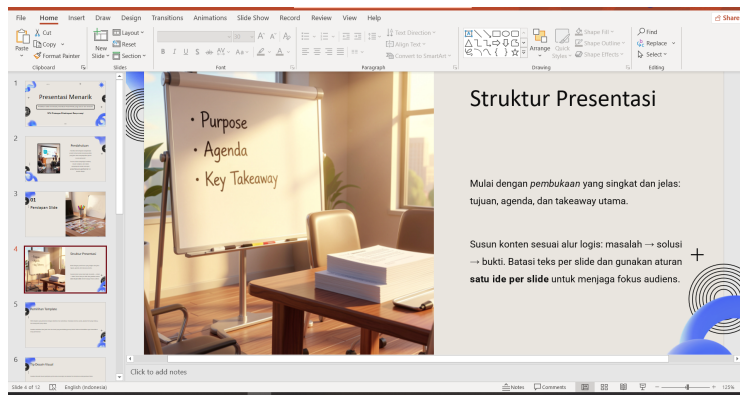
File Home Insert Draw Design Transitions Animations Slide Show Record Review View Help

Share

Paste Cut Copy Format Painter
Clipboard

New Slide Layout Reset Section
Slides

Font

Text Direction Align Text Convert to SmartArt
Paragraph

Arrange Quick Styles Shape Fill Shape Outline Shape Effects
Drawing

Find Replace Select
Editing

1 Presentasi Menarik
2 Pendahuluan
3 01 Persiapan Slide
4 Struktur Presentasi
5 Storytelling Sederhana
6 Tips Desain Visual

• Purpose
• Agenda
• Key Takeaway

Struktur Presentasi

Mulai dengan *pembukaan* yang singkat dan jelas: tujuan, agenda, dan takeaway utama.

Susun konten sesuai alur logis: masalah → solusi → bukti. Batasi teks per slide dan gunakan aturan **satu ide per slide** untuk menjaga fokus audiens.

Click to add notes

Slide 4 of 12 English (Indonesia) Notes Comments 125%